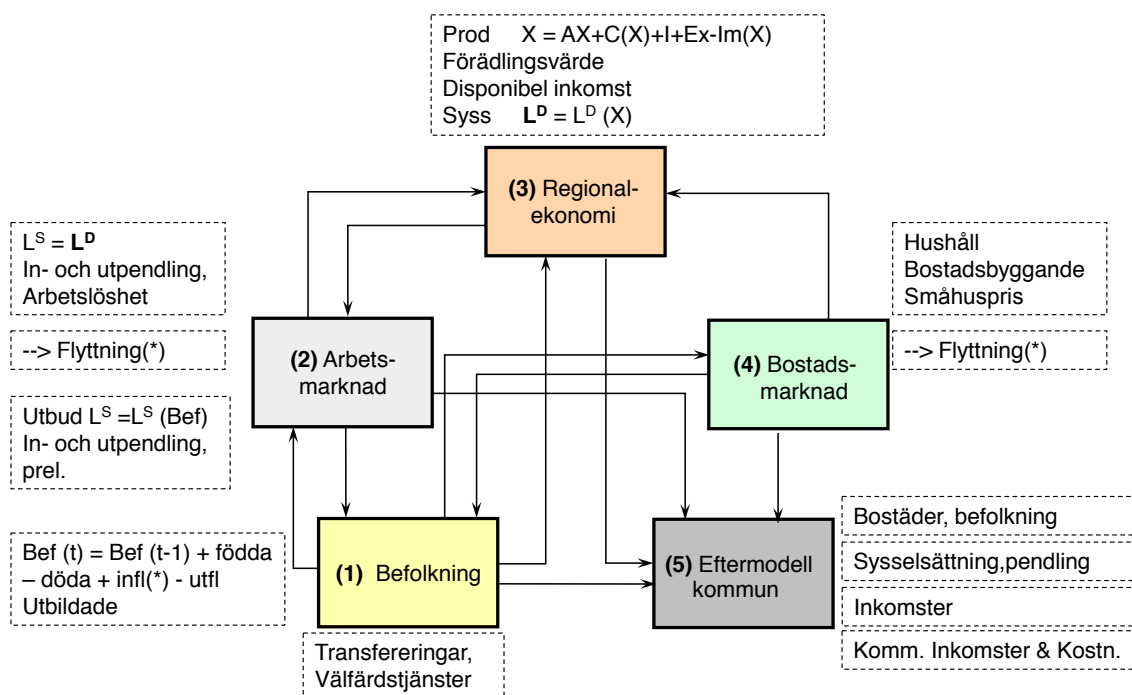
Prod $X = AX+C(X)+I+Ex-Im(X)$
Förädlingsvärde
Disponibel inkomst
Syss $\mathbf{L^D} = L^D(X)$

(3) Regional-ekonomi

$L^S = \mathbf{L^D}$
In- och utpendling,
Arbetslöshet

--> Flyttning(*)

Utbud $L^S = L^S$ (Bef)
In- och utpendling,
prel.

(2) Arbets-marknad

Hushåll
Bostadsbyggande
Småhuspris

--> Flyttning(*)

(4) Bostads-marknad

Bef (t) = Bef (t-1) + födda – döda + infl(*) - utfl
Utbildade

(1) Befolkning

Transfereringar,
Välfärdstjänster

(5) Eftermodell kommun

Bostäder, befolkning

Sysselsättning,pendling

Inkomster

Komm. Inkomster & Kostn.